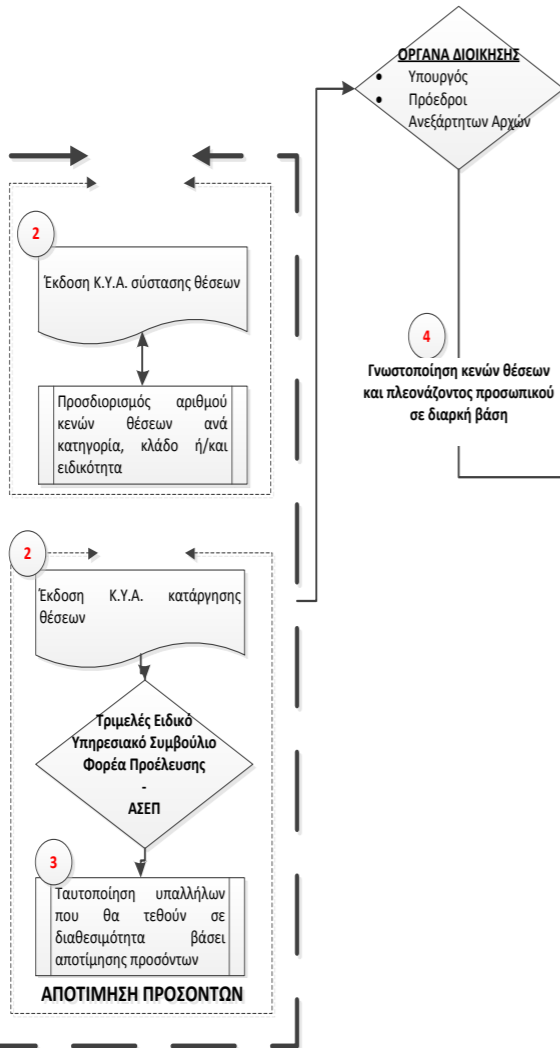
ΟΡΓΑΝΑ ΔΙΟΙΚΗΣΗΣ
• Υπουργός
• Πρόεδροι Ανεξάρτητων Αρχών

2

Έκδοση Κ.Υ.Α. σύστασης θέσεων

Προσδιορισμός αριθμού κενών θέσεων ανά κατηγορία, κλάδο ή/και ειδικότητα

4

Γνωστοποίηση κενών θέσεων και πλεονάζοντος προσωπικού σε διαρκή βάση

2

Έκδοση Κ.Υ.Α. κατάργησης θέσεων

Τριμελές Ειδικό Υπηρεσιακό Συμβούλιο Φορέα Προέλευσης
-
ΑΣΕΠ

3

Ταυτοποίηση υπαλλήλων που θα τεθούν σε διαθεσιμότητα βάσει αποτίμησης προσόντων

ΑΠΟΤΙΜΗΣΗ ΠΡΟΣΟΝΤΩΝ